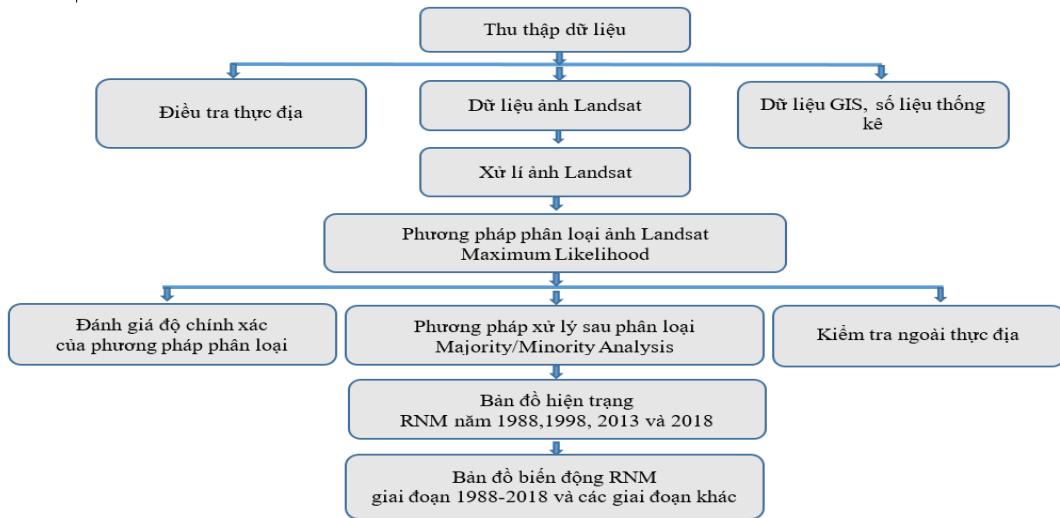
Thu thập dữ liệu

Điều tra thực địa

Dữ liệu ảnh Landsat

Dữ liệu GIS, số liệu thống kê

Xử lí ảnh Landsat

Phương pháp phân loại ảnh Landsat
Maximum Likelihood

Đánh giá độ chính xác của phương pháp phân loại

Phương pháp xử lý sau phân loại
Majority/Minority Analysis

Kiểm tra ngoài thực địa

Bản đồ hiện trạng
RNM năm 1988,1998, 2013 và 2018

Bản đồ biến động RNM
giai đoạn 1988-2018 và các giai đoạn khác